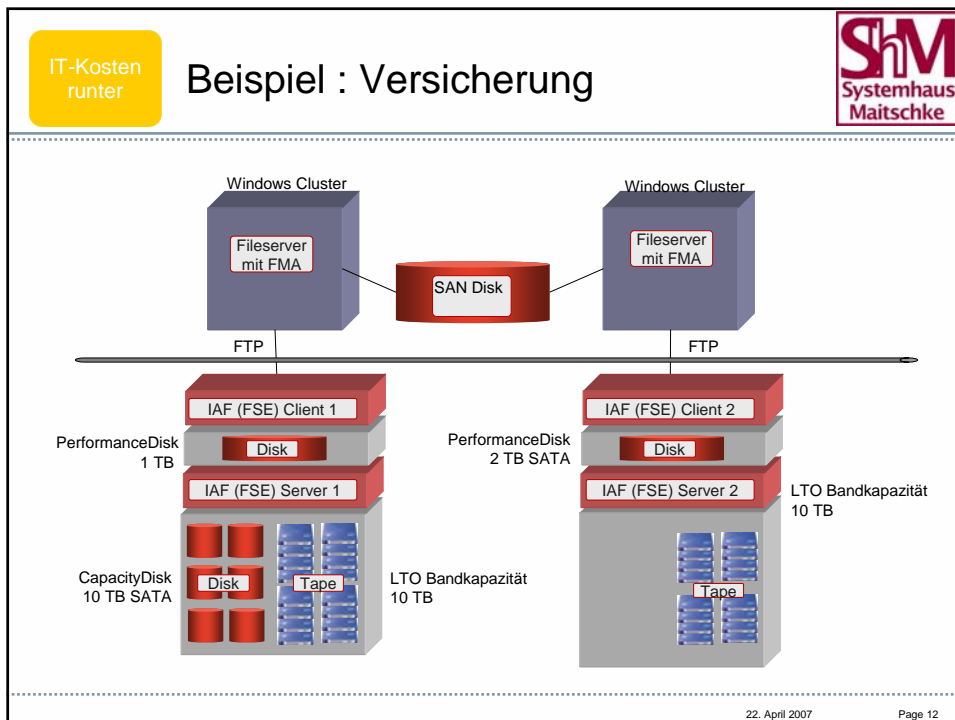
IT-Kosten runter

Beispiel : Versicherung

ShM Systemhaus Maitschke

Windows Cluster

Fileserver mit FMA

SAN Disk

Windows Cluster

Fileserver mit FMA

FTP

FTP

IAF (FSE) Client 1

PerformanceDisk 1 TB

Disk

IAF (FSE) Server 1

CapacityDisk 10 TB SATA

Disk

Tape

LTO Bandkapazität 10 TB

IAF (FSE) Client 2

PerformanceDisk 2 TB SATA

Disk

IAF (FSE) Server 2

LTO Bandkapazität 10 TB

Tape

22. April 2007

Page 12